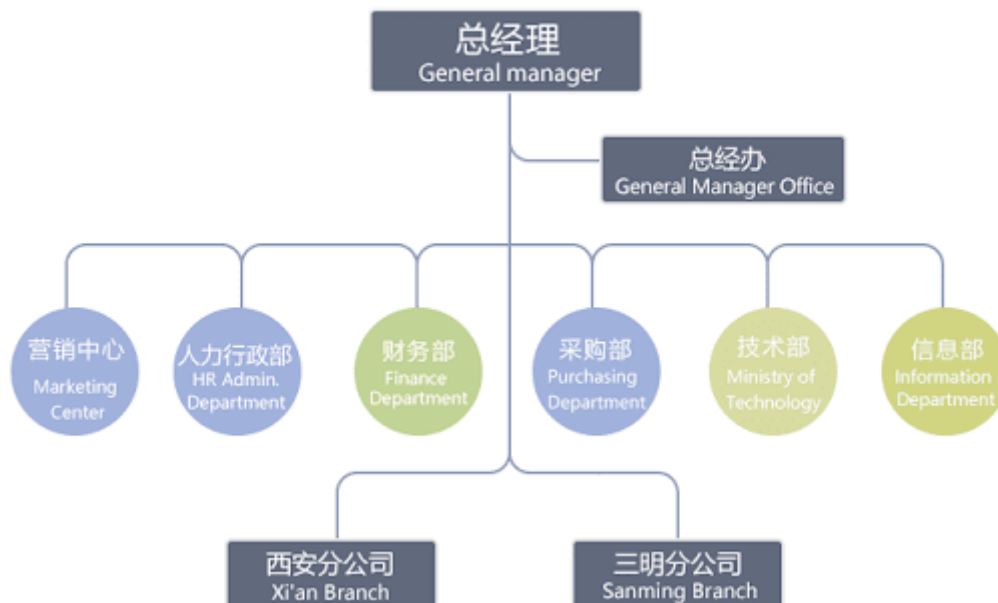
总经理
General manager

总经办
General Manager Office

营销中心
Marketing Center

人力行政部
HR Admin. Department

财务部
Finance Department

采购部
Purchasing Department

技术部
Ministry of Technology

信息部
Information Department

西安分公司
Xi'an Branch

三明分公司
Sanming Branch